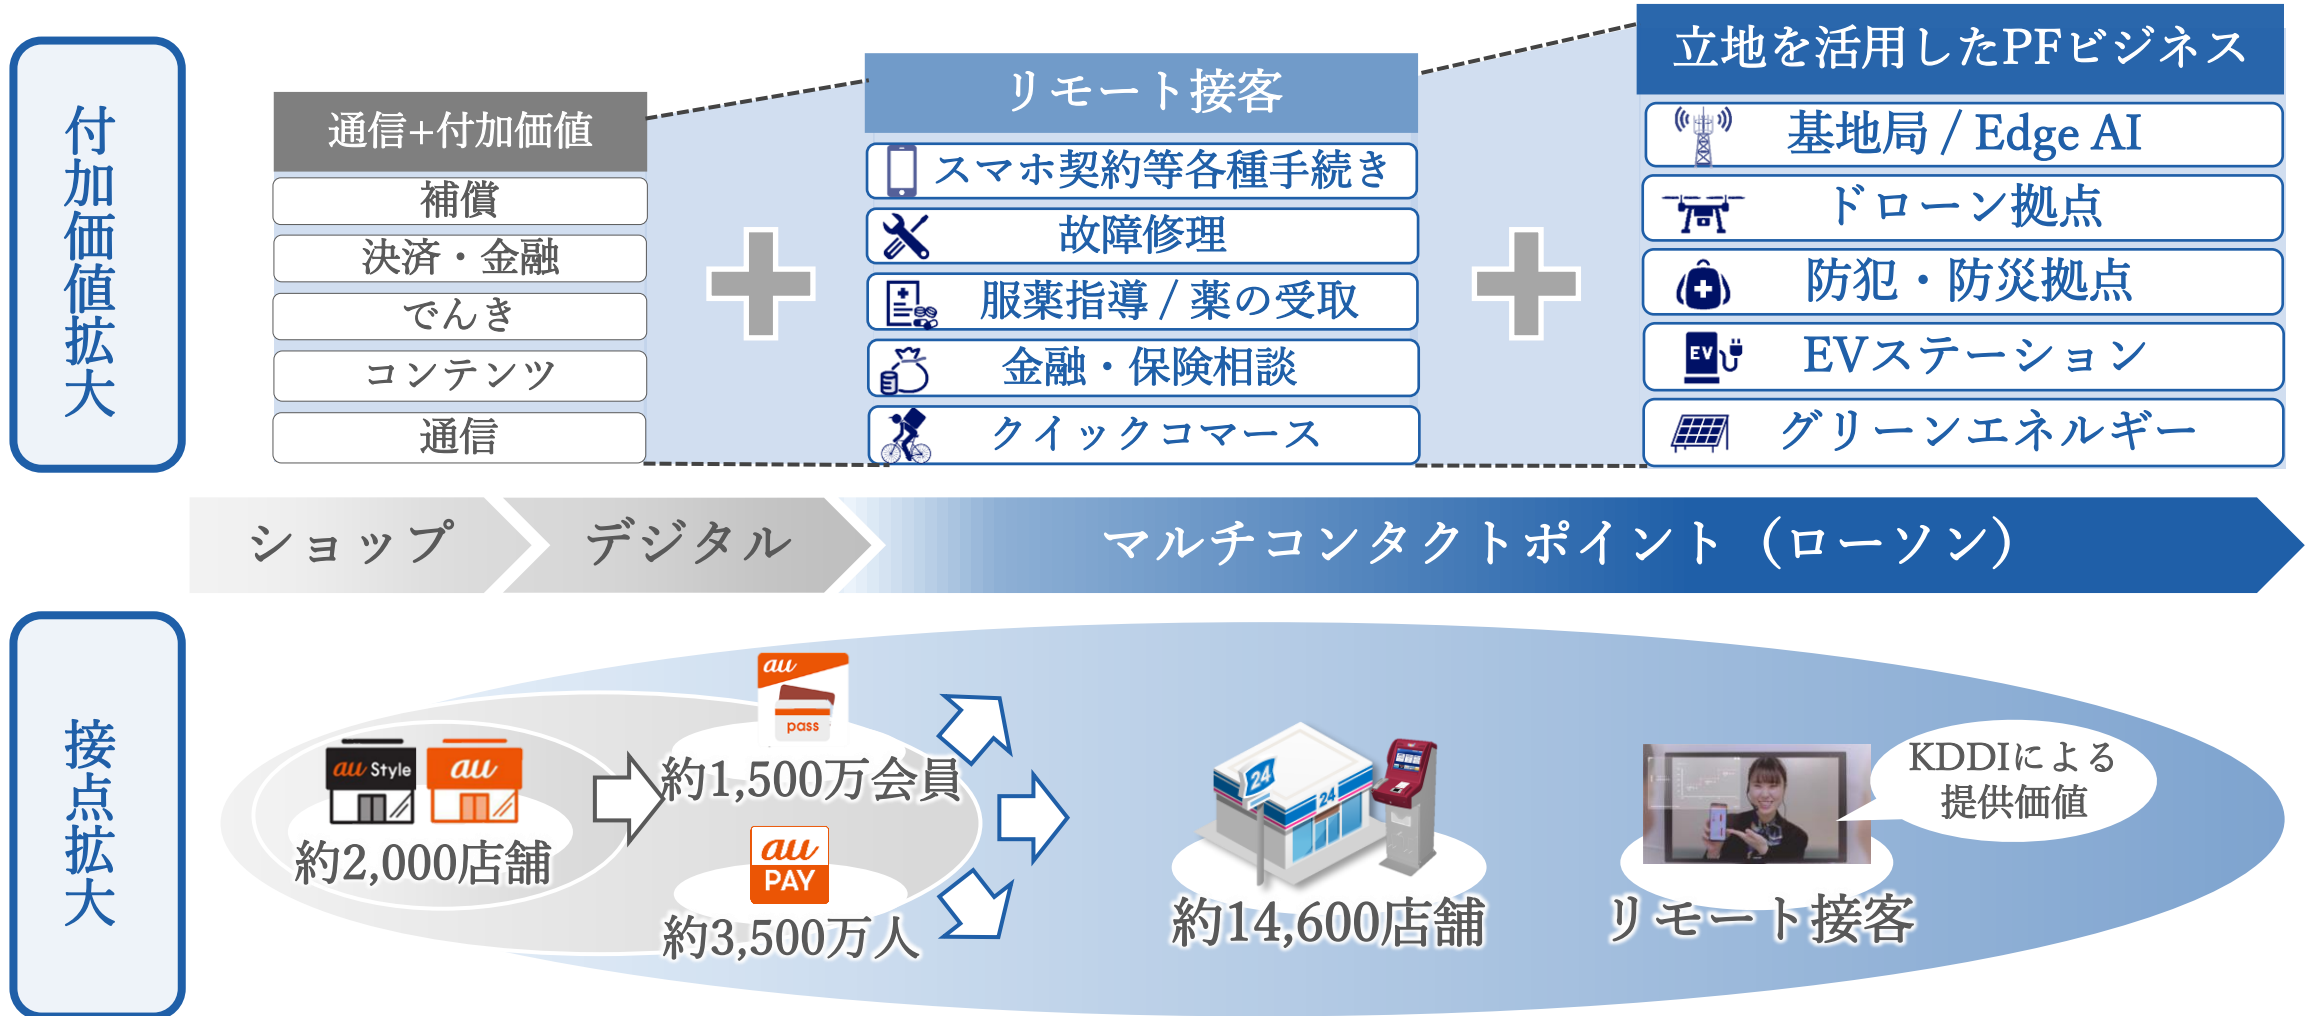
付加価値拡大

通信+付加価値
補償
決済・金融
でんき
コンテンツ
通信

リモート接客
スマホ契約等各種手続き
故障修理
服薬指導 / 薬の受取
金融・保険相談
クイックコマース

立地を活用したPFビジネス
基地局 / Edge AI
ドローン拠点
防犯・防災拠点
EVステーション
グリーンエネルギー

ショップ
デジタル
マルチコンタクトポイント（ローソン）

接点拡大

au Style
au
約2,000店舗
au pass
約1,500万会員
au PAY
約3,500万人
約14,600店舗
KDDIによる提供価値
リモート接客